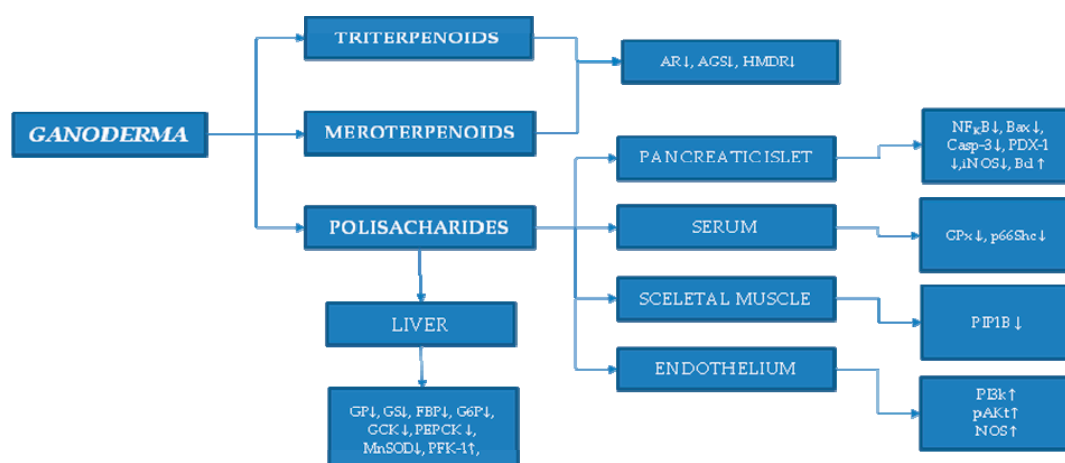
GANODERMA

TRITERPENOIDS

MEROTERPENOIDS

POLISACHARIDES

AR↓, AGS↓, HMDR↓

PANCREATIC ISLET

NF$_K$B↓, Bax↓, Casp-3↓, PDX-1↓, iNOS↓, Bcl↑

SERUM

GPx↓, p66Shc↓

SCELETAL MUSCLE

PTP1B↓

ENDOTHELIUM

PI3k↑ pAKt↑ NOS↑

LIVER

GP↓, GS↓, FBP↓, G6P↓, GCK↓, PEPCK↓, MnSOD↓, PFK-1↑,